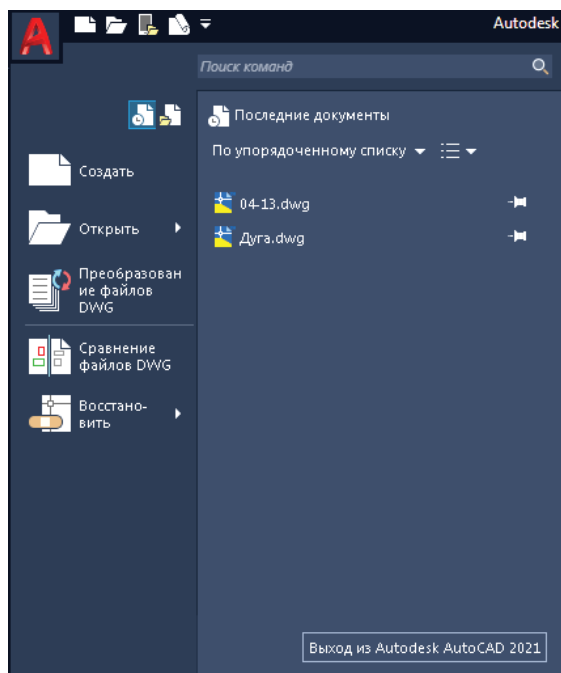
Autodesk

Поиск команд

Последние документы

По упорядоченному списку

04-13.dwg

Дуга.dwg

Создать

Открыть

Преобразование файлов DWG

Сравнение файлов DWG

Восстановить

Выход из Autodesk AutoCAD 2021